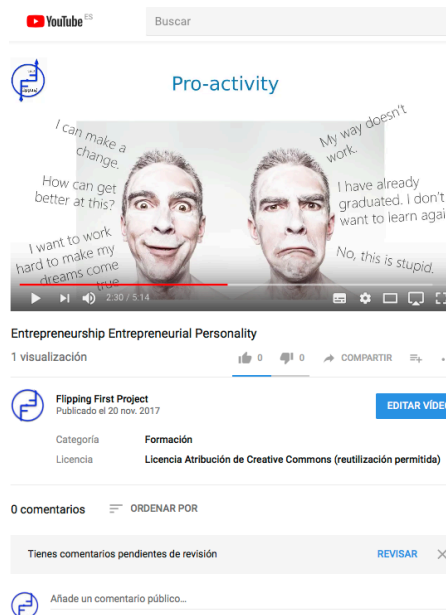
YouTube ES

Buscar

Pro-activity

I can make a change.

How can get better at this?

I want to work hard to make my dreams come true

My way doesn't work.

I have already graduated. I don't want to learn agai

No, this is stupid.

2:30 / 5:14

Entrepreneurship Entrepreneurial Personality

1 visualización

0

0

COMPARTIR

Flipping First Project
Publicado el 20 nov. 2017

EDITAR VÍDE

Categoría Formación

Licencia Licencia Atribución de Creative Commons (reutilización permitida)

0 comentarios

ORDENAR POR

Tienes comentarios pendientes de revisión

REVISAR

Añade un comentario público...